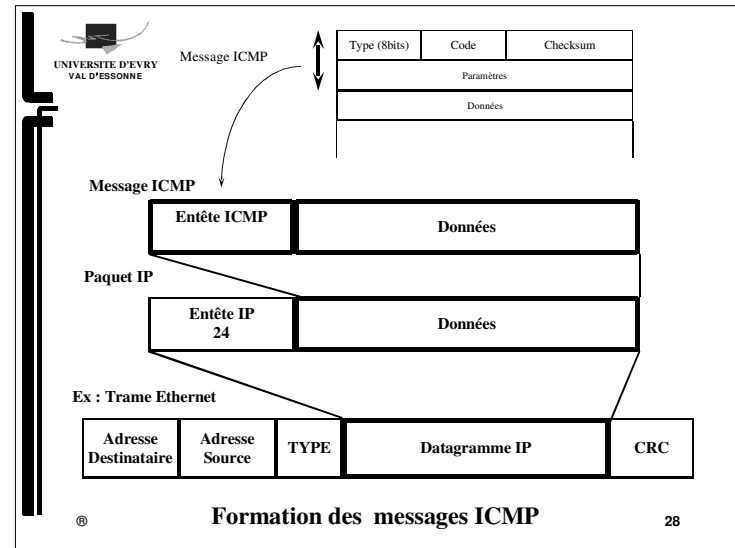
UNIVERSITE D'EVRY
VAL D'ESSONNE

Message ICMP

| Type (8bits) | Code | Checksum |
|---|---|---|
| Paramètres | | |
| Données | | |

Message ICMP

Entête ICMP | Données

Paquet IP

Entête IP 24 | Données

Ex : Trame Ethernet

| Adresse Destinataire | Adresse Source | TYPE | Datagramme IP | CRC |
|---|---|---|---|---|

®

Formation des messages ICMP

28